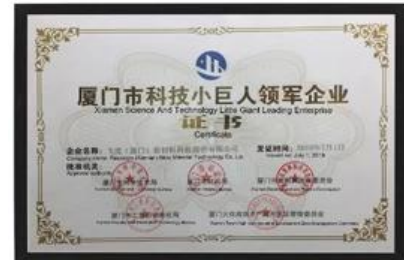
厦门市科技小巨人领军企业
Xiamen Science And Technology Little Giant Leading Enterprise
证书
Certificate
企业名称：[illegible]
Company Name: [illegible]
发证时间：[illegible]
Issued on: July 1, 2019
批准机关
Approval authority
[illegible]
厦门市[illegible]
厦门火炬高技术产业开发区管理委员会
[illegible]